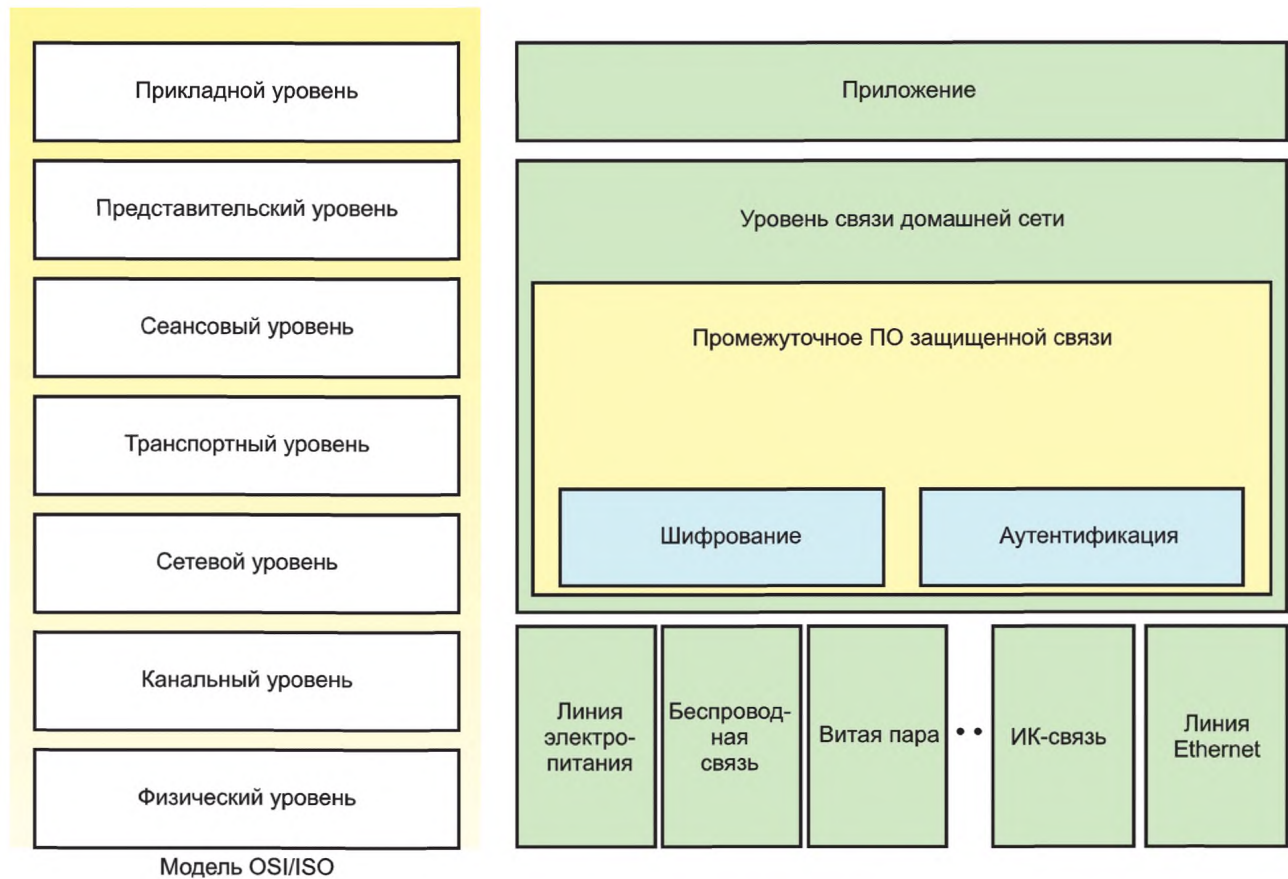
Прикладной уровень

Представительский уровень

Сеансовый уровень

Транспортный уровень

Сетевой уровень

Канальный уровень

Физический уровень

Модель OSI/ISO

Приложение

Уровень связи домашней сети

Промежуточное ПО защищенной связи

Шифрование

Аутентификация

Линия электропитания

Беспроводная связь

Витая пара

• •

ИК-связь

Линия Ethernet